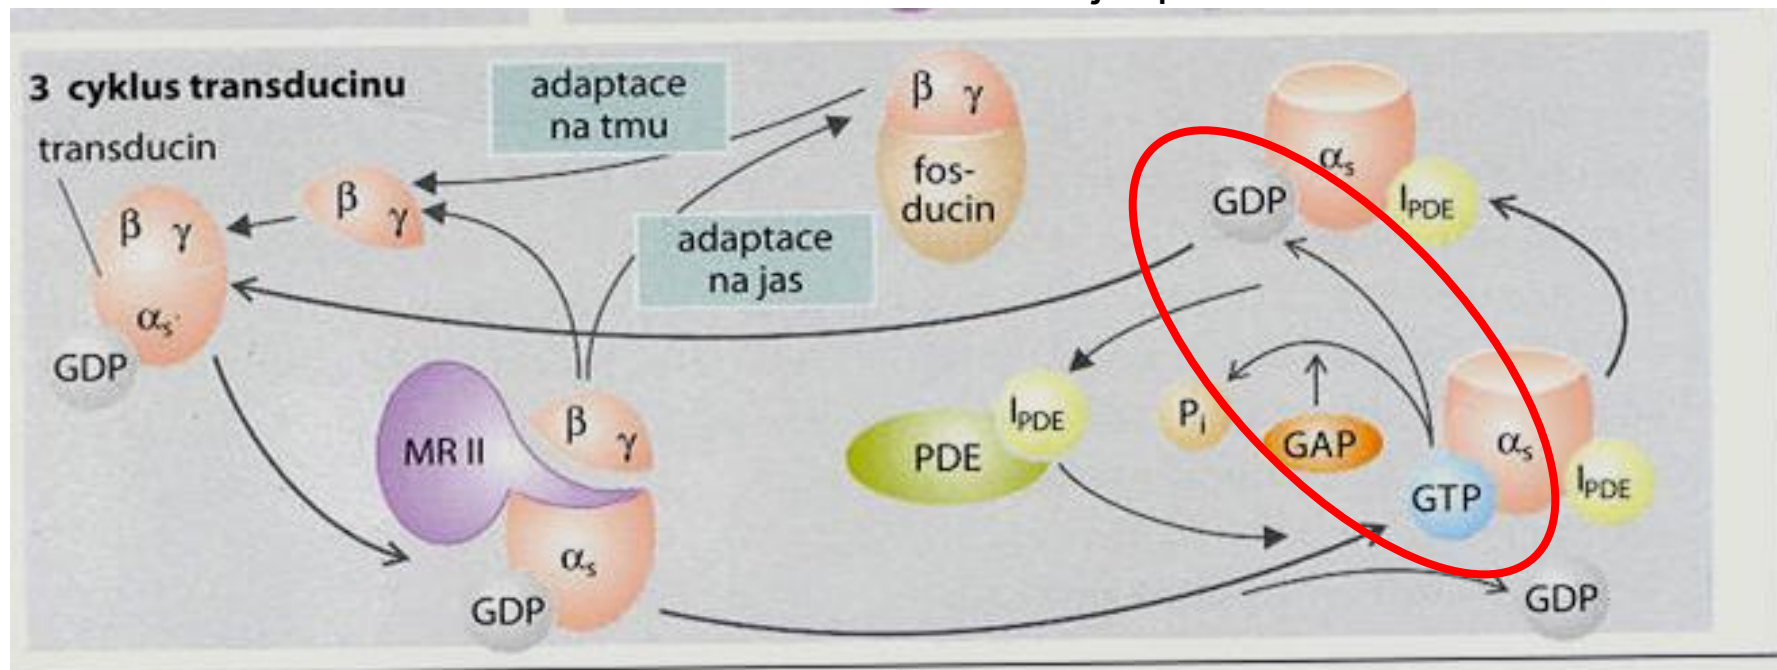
3 cyklus transducinu

transducin

adaptace na tmu

adaptace na jas

$\beta$ $\gamma$

$\alpha_s$

GDP

$\beta$ $\gamma$

$\beta$ $\gamma$

fosducin

MR II

$\beta$ $\gamma$

$\alpha_s$

GDP

$\alpha_s$

GDP

$I_{PDE}$

PDE

$I_{PDE}$

$P_i$

GAP

$\alpha_s$

GTP

$I_{PDE}$

GDP